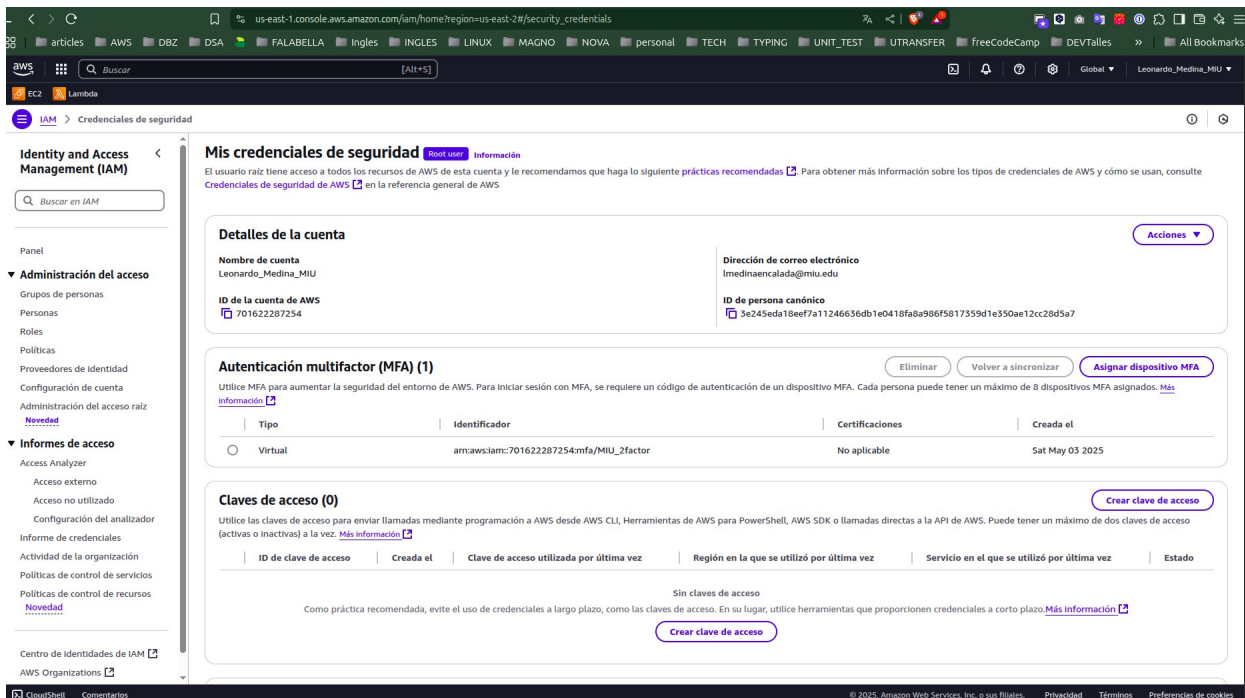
us-east-1.console.aws.amazon.com/iam/home?region=us-east-2#/security_credentials

articles AWS DBZ DSA FALABELLA Ingles INGLES LINUX MAGNO NOVA personal TECH TYPING UNIT_TEST UTRANSFER freeCodeCamp DEVTalles » All Bookmarks

aws Buscar [Alt+S] Global ▼ Leonardo_Medina_MIU ▼

EC2 Lambda

IAM > Credenciales de seguridad

Identity and Access Management (IAM)

Buscar en IAM

Panel

▼ Administración del acceso
Grupos de personas
Personas
Roles
Políticas
Proveedores de identidad
Configuración de cuenta
Administración del acceso raíz
Novedad

▼ Informes de acceso
Access Analyzer
Acceso externo
Acceso no utilizado
Configuración del analizador
Informe de credenciales
Actividad de la organización
Políticas de control de servicios
Políticas de control de recursos
Novedad

Centro de identidades de IAM
AWS Organizations

Mis credenciales de seguridad Root user Información

El usuario raíz tiene acceso a todos los recursos de AWS de esta cuenta y le recomendamos que haga lo siguiente prácticas recomendadas. Para obtener más información sobre los tipos de credenciales de AWS y cómo se usan, consulte Credenciales de seguridad de AWS en la referencia general de AWS

Detalles de la cuenta

Acciones ▼

Nombre de cuenta
Leonardo_Medina_MIU

Dirección de correo electrónico
lmedinaencalada@miu.edu

ID de la cuenta de AWS
701622287254

ID de persona canónico
3e245eda18eef7a11246636db1e0418fa8a986f5817359d1e350ae12cc28d5a7

Autenticación multifactor (MFA) (1)

Eliminar Volver a sincronizar Asignar dispositivo MFA

Utilice MFA para aumentar la seguridad del entorno de AWS. Para iniciar sesión con MFA, se requiere un código de autenticación de un dispositivo MFA. Cada persona puede tener un máximo de 8 dispositivos MFA asignados. Más información

| Tipo | Identificador | Certificaciones | Creada el |
|---|---|---|---|
| Virtual | arn:aws:iam::701622287254:mfa/MIU_2factor | No aplicable | Sat May 03 2025 |

Claves de acceso (0)

Crear clave de acceso

Utilice las claves de acceso para enviar llamadas mediante programación a AWS desde AWS CLI, Herramientas de AWS para PowerShell, AWS SDK o llamadas directas a la API de AWS. Puede tener un máximo de dos claves de acceso (activas o inactivas) a la vez. Más información

| ID de clave de acceso | Creada el | Clave de acceso utilizada por última vez | Región en la que se utilizó por última vez | Servicio en el que se utilizó por última vez | Estado |
|---|---|---|---|---|---|

Sin claves de acceso
Como práctica recomendada, evite el uso de credenciales a largo plazo, como las claves de acceso. En su lugar, utilice herramientas que proporcionen credenciales a corto plazo. Más información

Crear clave de acceso

CloudShell Comentarios © 2025, Amazon Web Services, Inc. o sus filiales. Privacidad Términos Preferencias de cookies